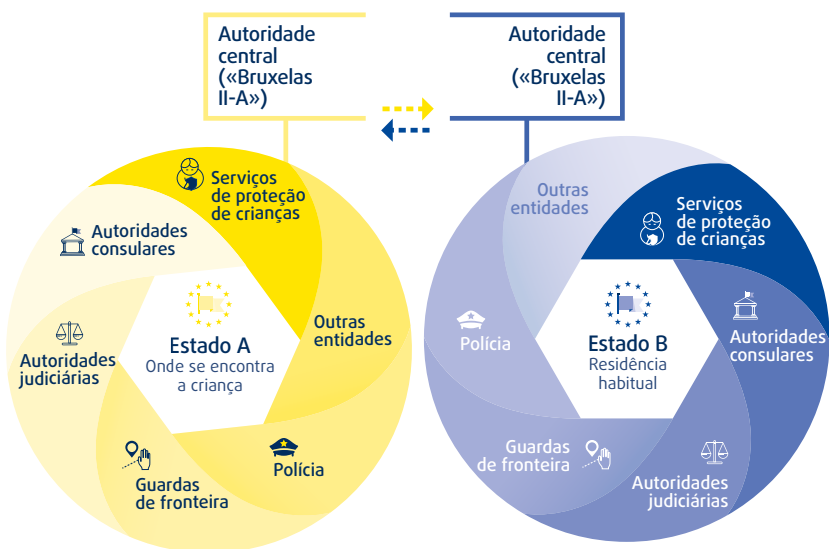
Autoridade central («Bruxelas II-A»)

Autoridade central («Bruxelas II-A»)

Serviços de proteção de crianças

Autoridades consulares

Estado A
Onde se encontra a criança

Outras entidades

Autoridades judiciárias

Guardas de fronteira

Polícia

Outras entidades

Serviços de proteção de crianças

Polícia

Estado B
Residência habitual

Autoridades consulares

Guardas de fronteira

Autoridades judiciárias